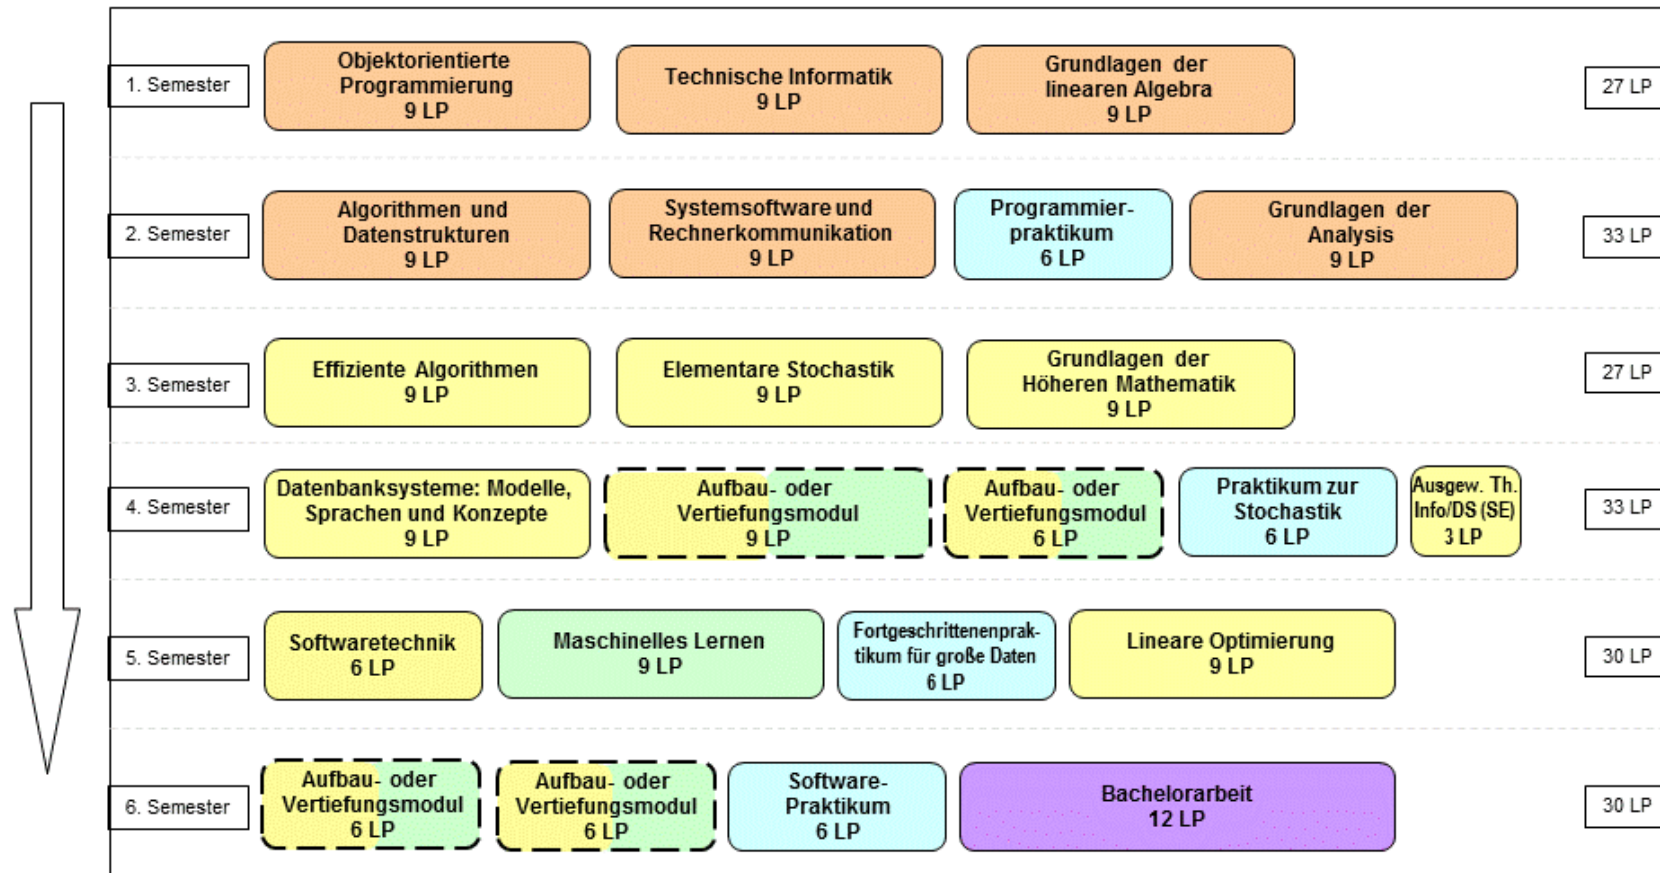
1. Semester

Objektorientierte Programmierung
9 LP

Technische Informatik
9 LP

Grundlagen der linearen Algebra
9 LP

27 LP

2. Semester

Algorithmen und Datenstrukturen
9 LP

Systemsoftware und Rechnerkommunikation
9 LP

Programmierpraktikum
6 LP

Grundlagen der Analysis
9 LP

33 LP

3. Semester

Effiziente Algorithmen
9 LP

Elementare Stochastik
9 LP

Grundlagen der Höheren Mathematik
9 LP

27 LP

4. Semester

Datenbanksysteme: Modelle, Sprachen und Konzepte
9 LP

Aufbau- oder Vertiefungsmodul
9 LP

Aufbau- oder Vertiefungsmodul
6 LP

Praktikum zur Stochastik
6 LP

Ausgew. Th. Info/DS (SE)
3 LP

33 LP

5. Semester

Softwaretechnik
6 LP

Maschinelles Lernen
9 LP

Fortgeschrittenenpraktikum für große Daten
6 LP

Lineare Optimierung
9 LP

30 LP

6. Semester

Aufbau- oder Vertiefungsmodul
6 LP

Aufbau- oder Vertiefungsmodul
6 LP

Software-Praktikum
6 LP

Bachelorarbeit
12 LP

30 LP